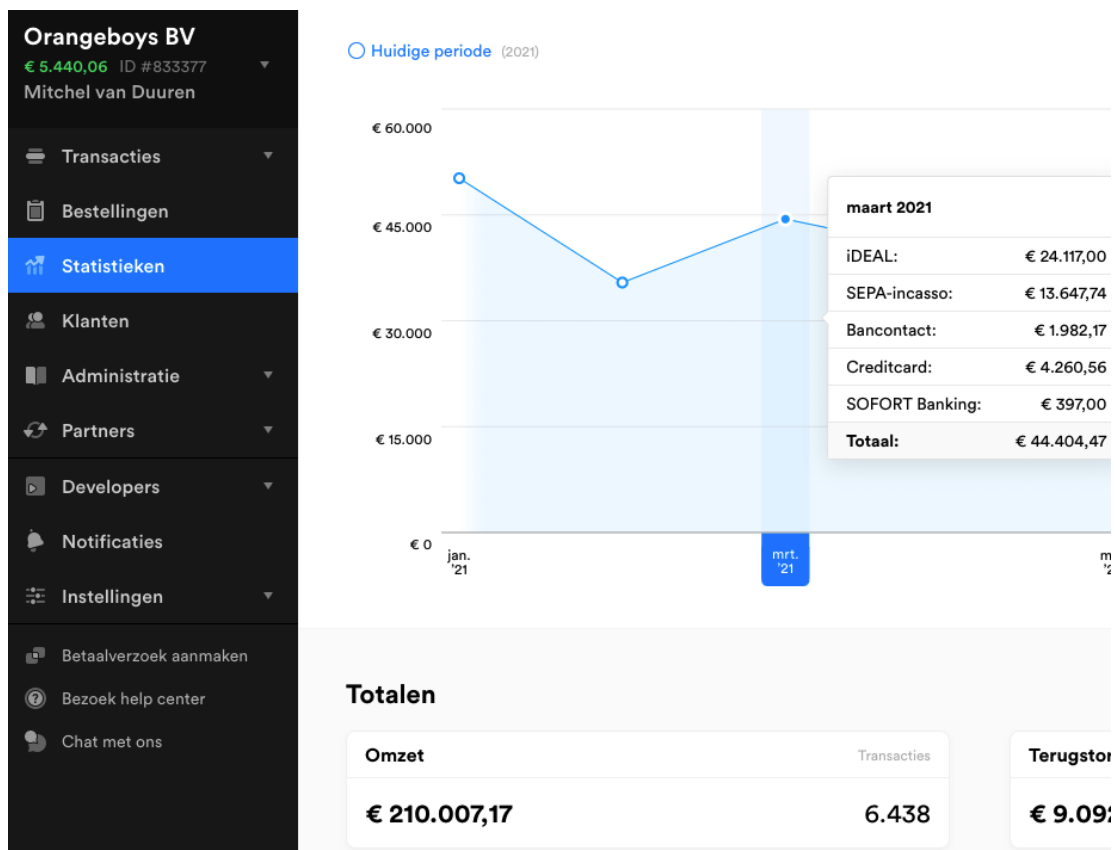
Orangeboys BV
€ 5.440,06 ID #833377
Mitchel van Duuren

Transacties
Bestellingen
Statistieken
Klanten
Administratie
Partners
Developers
Notificaties
Instellingen

Betaalverzoek aanmaken
Bezoek help center
Chat met ons

Huidige periode (2021)

€ 60.000
€ 45.000
€ 30.000
€ 15.000
€ 0

jan. '21
mrt. '21
m '2

maart 2021

| | |
|---|---|
| iDEAL: | € 24.117,00 |
| SEPA-incasso: | € 13.647,74 |
| Bancontact: | € 1.982,17 |
| Creditcard: | € 4.260,56 |
| SOFORT Banking: | € 397,00 |
| Totaal: | € 44.404,47 |

Totalen

Omzet
Transacties
€ 210.007,17
6.438

Terugstor
€ 9.092